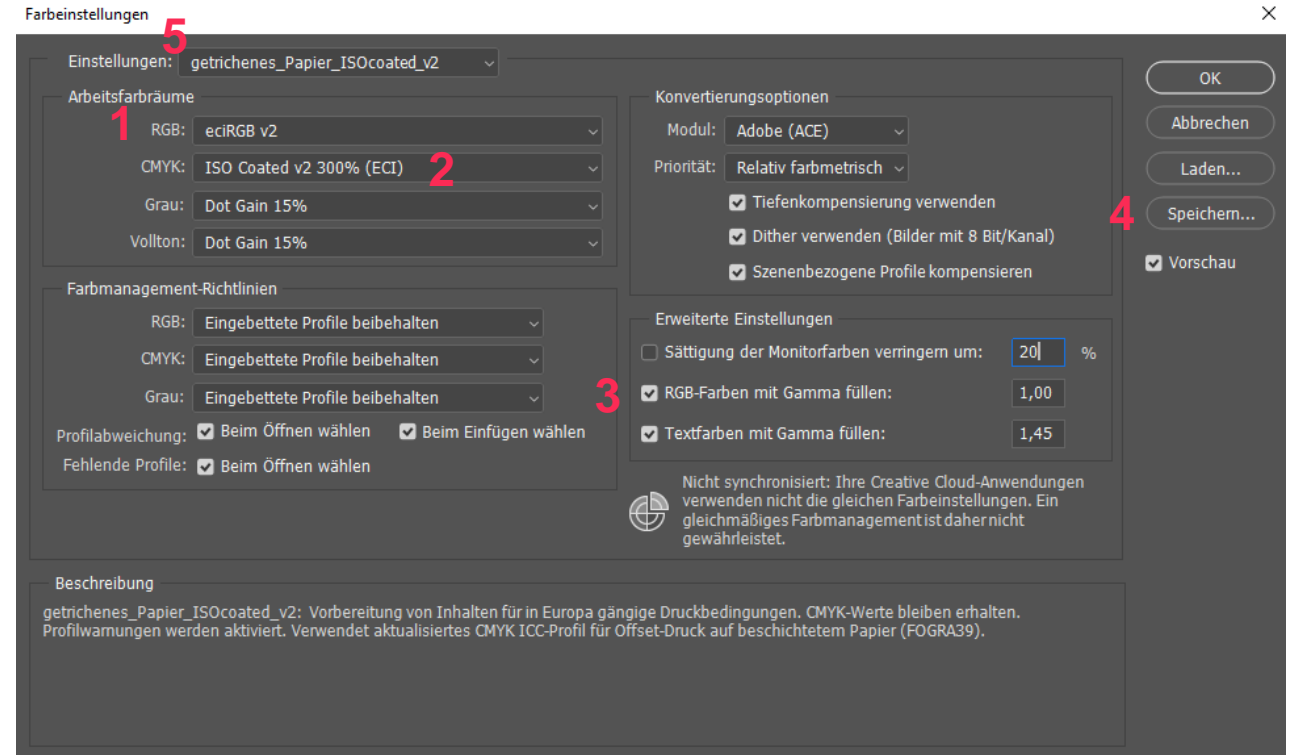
Farbeinstellungen
×

5
Einstellungen: getrichenes_Papier_ISOcoated_v2

Arbeitsfarbräume
1
RGB: eciRGB v2
CMYK: ISO Coated v2 300% (ECI) 2
Grau: Dot Gain 15%
Vollton: Dot Gain 15%

Farbmanagement-Richtlinien
RGB: Eingebettete Profile beibehalten
CMYK: Eingebettete Profile beibehalten
Grau: Eingebettete Profile beibehalten
Profilabweichung: Beim Öffnen wählen Beim Einfügen wählen
Fehlende Profile: Beim Öffnen wählen

Konvertierungsoptionen
Modul: Adobe (ACE)
Priorität: Relativ farbmetrisch
Tiefenkompensierung verwenden
Dither verwenden (Bilder mit 8 Bit/Kanal)
Szenenbezogene Profile kompensieren

Erweiterte Einstellungen
Sättigung der Monitorfarben verringern um: 20 %
3
RGB-Farben mit Gamma füllen: 1,00
Textfarben mit Gamma füllen: 1,45

Nicht synchronisiert: Ihre Creative Cloud-Anwendungen verwenden nicht die gleichen Farbeinstellungen. Ein gleichmäßiges Farbmanagement ist daher nicht gewährleistet.

OK
Abbrechen
Laden...
4
Speichern...
Vorschau

Beschreibung
getrichenes_Papier_ISOcoated_v2: Vorbereitung von Inhalten für in Europa gängige Druckbedingungen. CMYK-Werte bleiben erhalten. Profilwarnungen werden aktiviert. Verwendet aktualisiertes CMYK ICC-Profil für Offset-Druck auf beschichtetem Papier (FOGRA39).